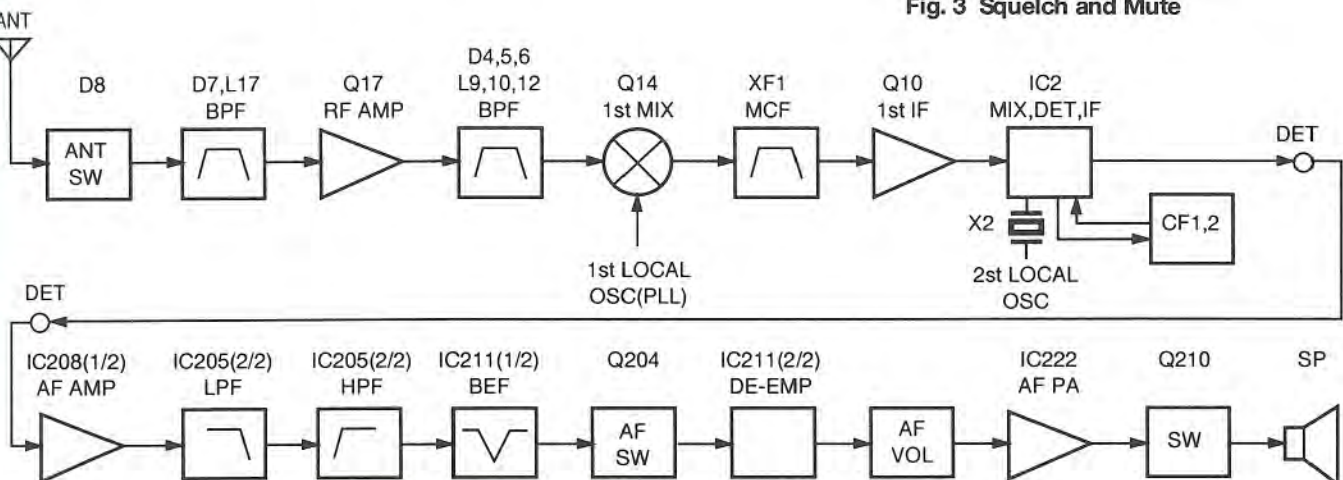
Fig. 3 Squelch and Mute

ANT

D8
ANT SW

D7,L17
BPF

Q17
RF AMP

D4,5,6
L9,10,12
BPF

Q14
1st MIX

1st LOCAL OSC(PLL)

XF1
MCF

Q10
1st IF

IC2
MIX,DET,IF

X2

2st LOCAL OSC

CF1,2

DET

DET

IC208(1/2)
AF AMP

IC205(2/2)
LPF

IC205(2/2)
HPF

IC211(1/2)
BEF

Q204
AF SW

IC211(2/2)
DE-EMP

AF VOL

IC222
AF PA

Q210
SW

SP